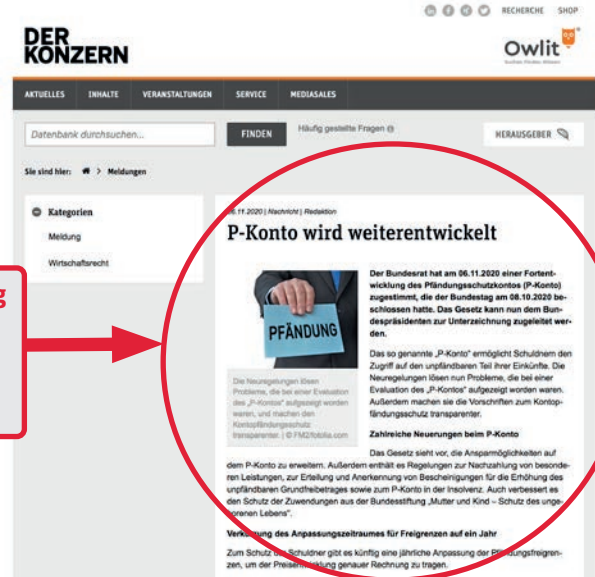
RECHERCHE SHOP

DER KONZERN

Owlit

AKTUELLES INHALTE VERANSTALTUNGEN SERVICE MEDIASALES

Datenbank durchsuchen...

FINDEN

Häufig gestellte Fragen

HERAUSGEBER

Sie sind hier: > Meldungen

Kategorien

Meldung

Wirtschaftsrecht

g

06.11.2020 | Nachricht | Redaktion

P-Konto wird weiterentwickelt

PFÄNDUNG

Die Neuregelungen lösen Probleme, die bei einer Evaluation des „P-Kontos" aufgezeigt worden waren, und machen den Kontopfändungsschutz transparenter. | © FM2/fotolia.com

Der Bundesrat hat am 06.11.2020 einer Fortentwicklung des Pfändungsschutzkontos (P-Konto) zugestimmt, die der Bundestag am 08.10.2020 beschlossen hatte. Das Gesetz kann nun dem Bundespräsidenten zur Unterzeichnung zugeleitet werden.

Das so genannte „P-Konto" ermöglicht Schuldnern den Zugriff auf den unpfändbaren Teil ihrer Einkünfte. Die Neuregelungen lösen nun Probleme, die bei einer Evaluation des „P-Kontos" aufgezeigt worden waren. Außerdem machen sie die Vorschriften zum Kontopfändungsschutz transparenter.

Zahlreiche Neuerungen beim P-Konto

Das Gesetz sieht vor, die Ansparmöglichkeiten auf dem P-Konto zu erweitern. Außerdem enthält es Regelungen zur Nachzahlung von besonderen Leistungen, zur Erteilung und Anerkennung von Bescheinigungen für die Erhöhung des unpfändbaren Grundfreibetrages sowie zum P-Konto in der Insolvenz. Auch verbessert es den Schutz der Zuwendungen aus der Bundesstiftung „Mutter und Kind – Schutz des ungeborenen Lebens".

Verl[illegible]ung des Anpassungszeitraumes für Freigrenzen auf ein Jahr

Zum Schutz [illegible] Schuldner gibt es künftig eine jährliche Anpassung der P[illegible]ungsfreigrenzen, um der Preisen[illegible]icklung genauer Rechnung zu tragen.